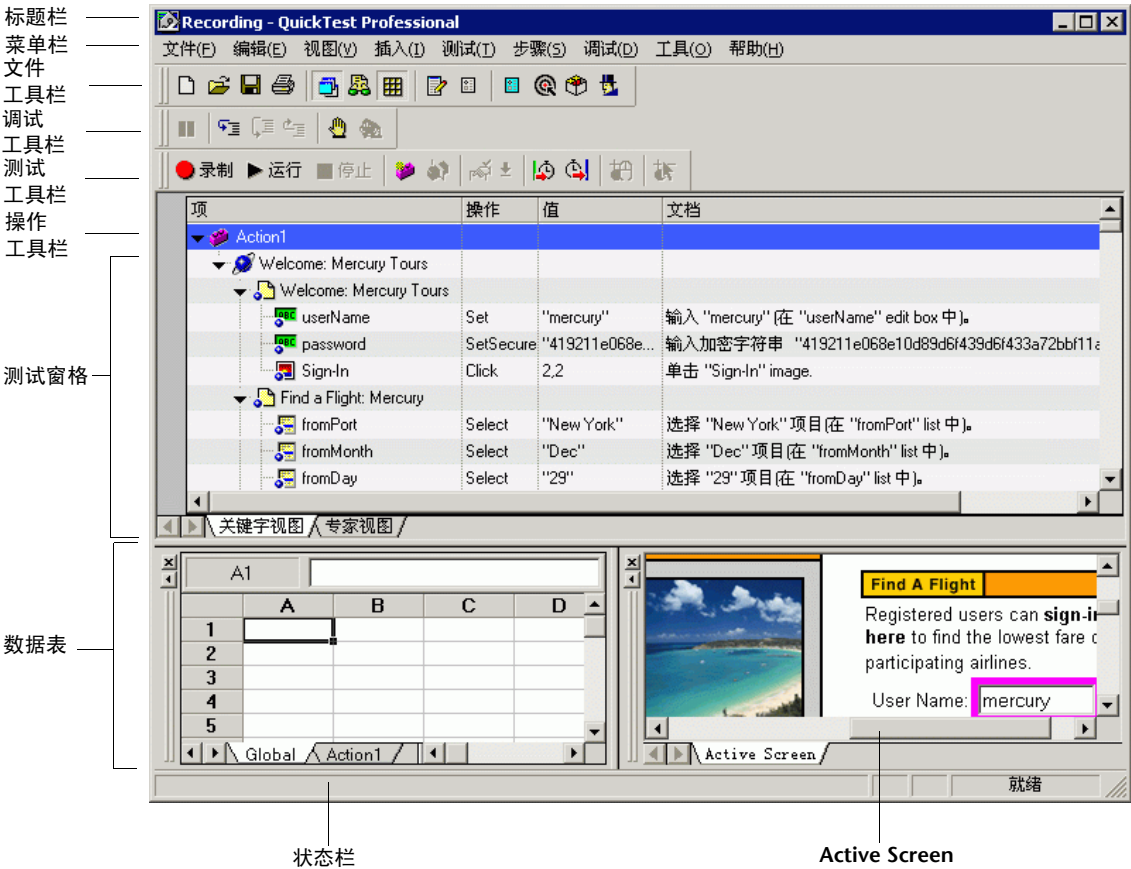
标题栏
菜单栏
文件工具栏
调试工具栏
测试工具栏
操作工具栏
测试窗格
数据表

Recording - QuickTest Professional

文件(F) 编辑(E) 视图(V) 插入(I) 测试(T) 步骤(S) 调试(D) 工具(O) 帮助(H)

录制 运行 停止

| 项 | 操作 | 值 | 文档 |
|---|---|---|---|
| Action1 | | | |
| Welcome: Mercury Tours | | | |
| Welcome: Mercury Tours | | | |
| userName | Set | "mercury" | 输入 "mercury" (在 "userName" edit box 中)。 |
| password | SetSecure | "419211e068e... | 输入加密字符串 "419211e068e10d89d6f439d6f433a72bbf11a |
| Sign-In | Click | 2,2 | 单击 "Sign-In" image. |
| Find a Flight: Mercury | | | |
| fromPort | Select | "New York" | 选择 "New York" 项目(在 "fromPort" list 中)。 |
| fromMonth | Select | "Dec" | 选择 "Dec" 项目(在 "fromMonth" list 中)。 |
| fromDay | Select | "29" | 选择 "29" 项目(在 "fromDay" list 中)。 |

关键字视图 专家视图

A1

| | A | B | C | D |
|---|---|---|---|---|
| 1 | | | | |
| 2 | | | | |
| 3 | | | | |
| 4 | | | | |
| 5 | | | | |

Global Action1

Find A Flight
Registered users can sign-in here to find the lowest fare on participating airlines.
User Name: mercury

Active Screen

就绪

状态栏
Active Screen